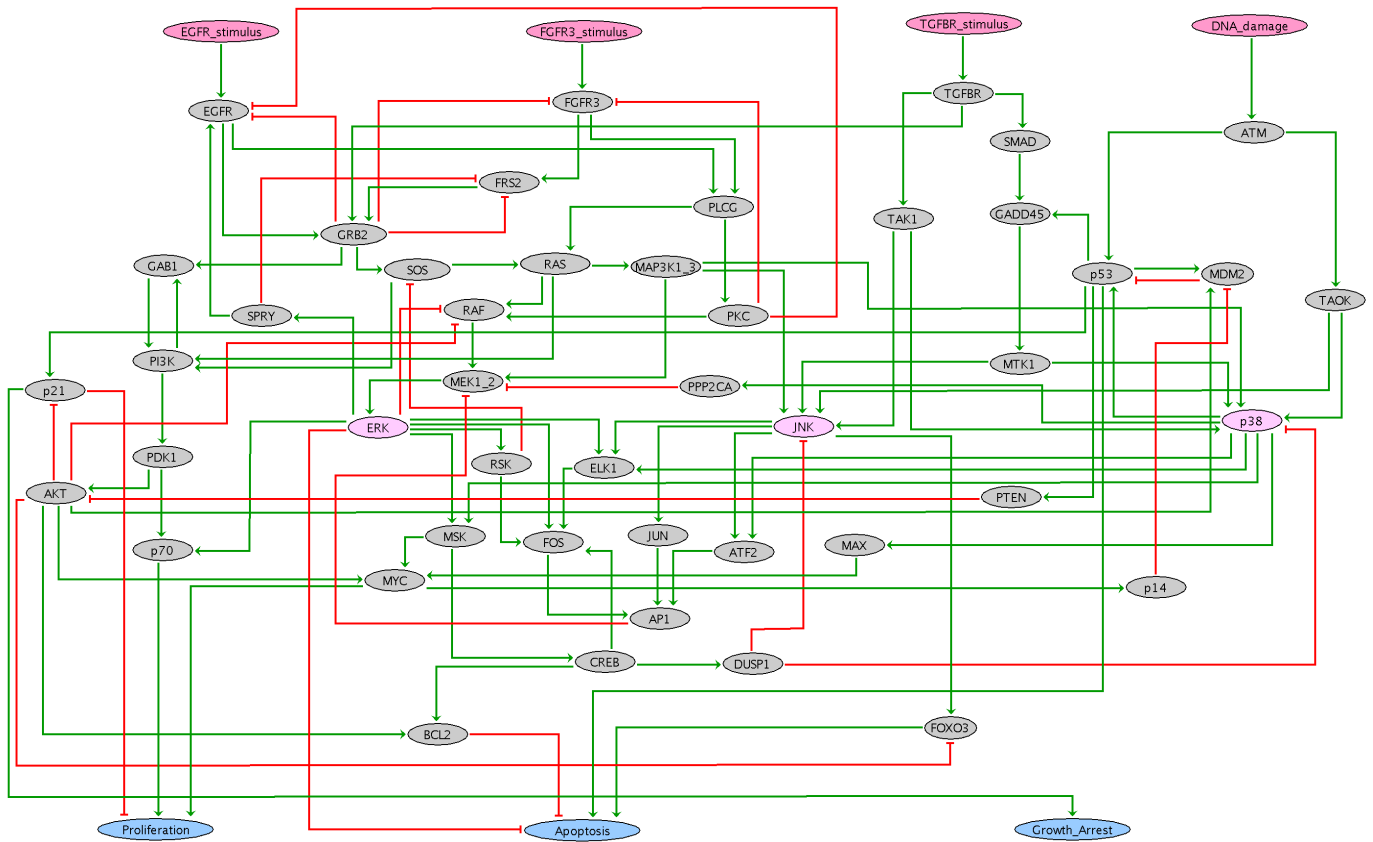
EGFR_stimulus
FGFR3_stimulus
TGFBR_stimulus
DNA_damage
EGFR
FGFR3
TGFBR
SMAD
ATM
FRS2
PLCG
TAK1
GADD45
GRB2
GAB1
SOS
RAS
MAP3K1_3
p53
MDM2
SPRY
RAF
PKC
TAOK
PI3K
MTK1
p21
MEK1_2
PPP2CA
ERK
JNK
p38
PDK1
RSK
ELK1
AKT
PTEN
MSK
JUN
p70
FOS
ATF2
MAX
MYC
p14
AP1
CREB
DUSP1
BCL2
FOXO3
Proliferation
Apoptosis
Growth_Arrest